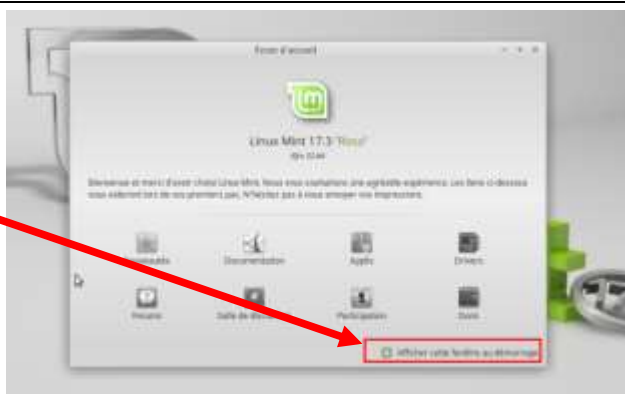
Écran d'accueil

Linux Mint 17.3 "Rosa"
64-bit

Bienvenue et merci d'avoir choisi Linux Mint. Nous vous souhaitons une agréable expérience. Les liens ci-dessous vous aideront lors de vos premiers pas. N'hésitez pas à nous envoyer vos impressions.

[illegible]
Documentation
Applis
Drivers
Forums
Salle de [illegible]
Participation
Dons

Afficher cette fenêtre au démarrage